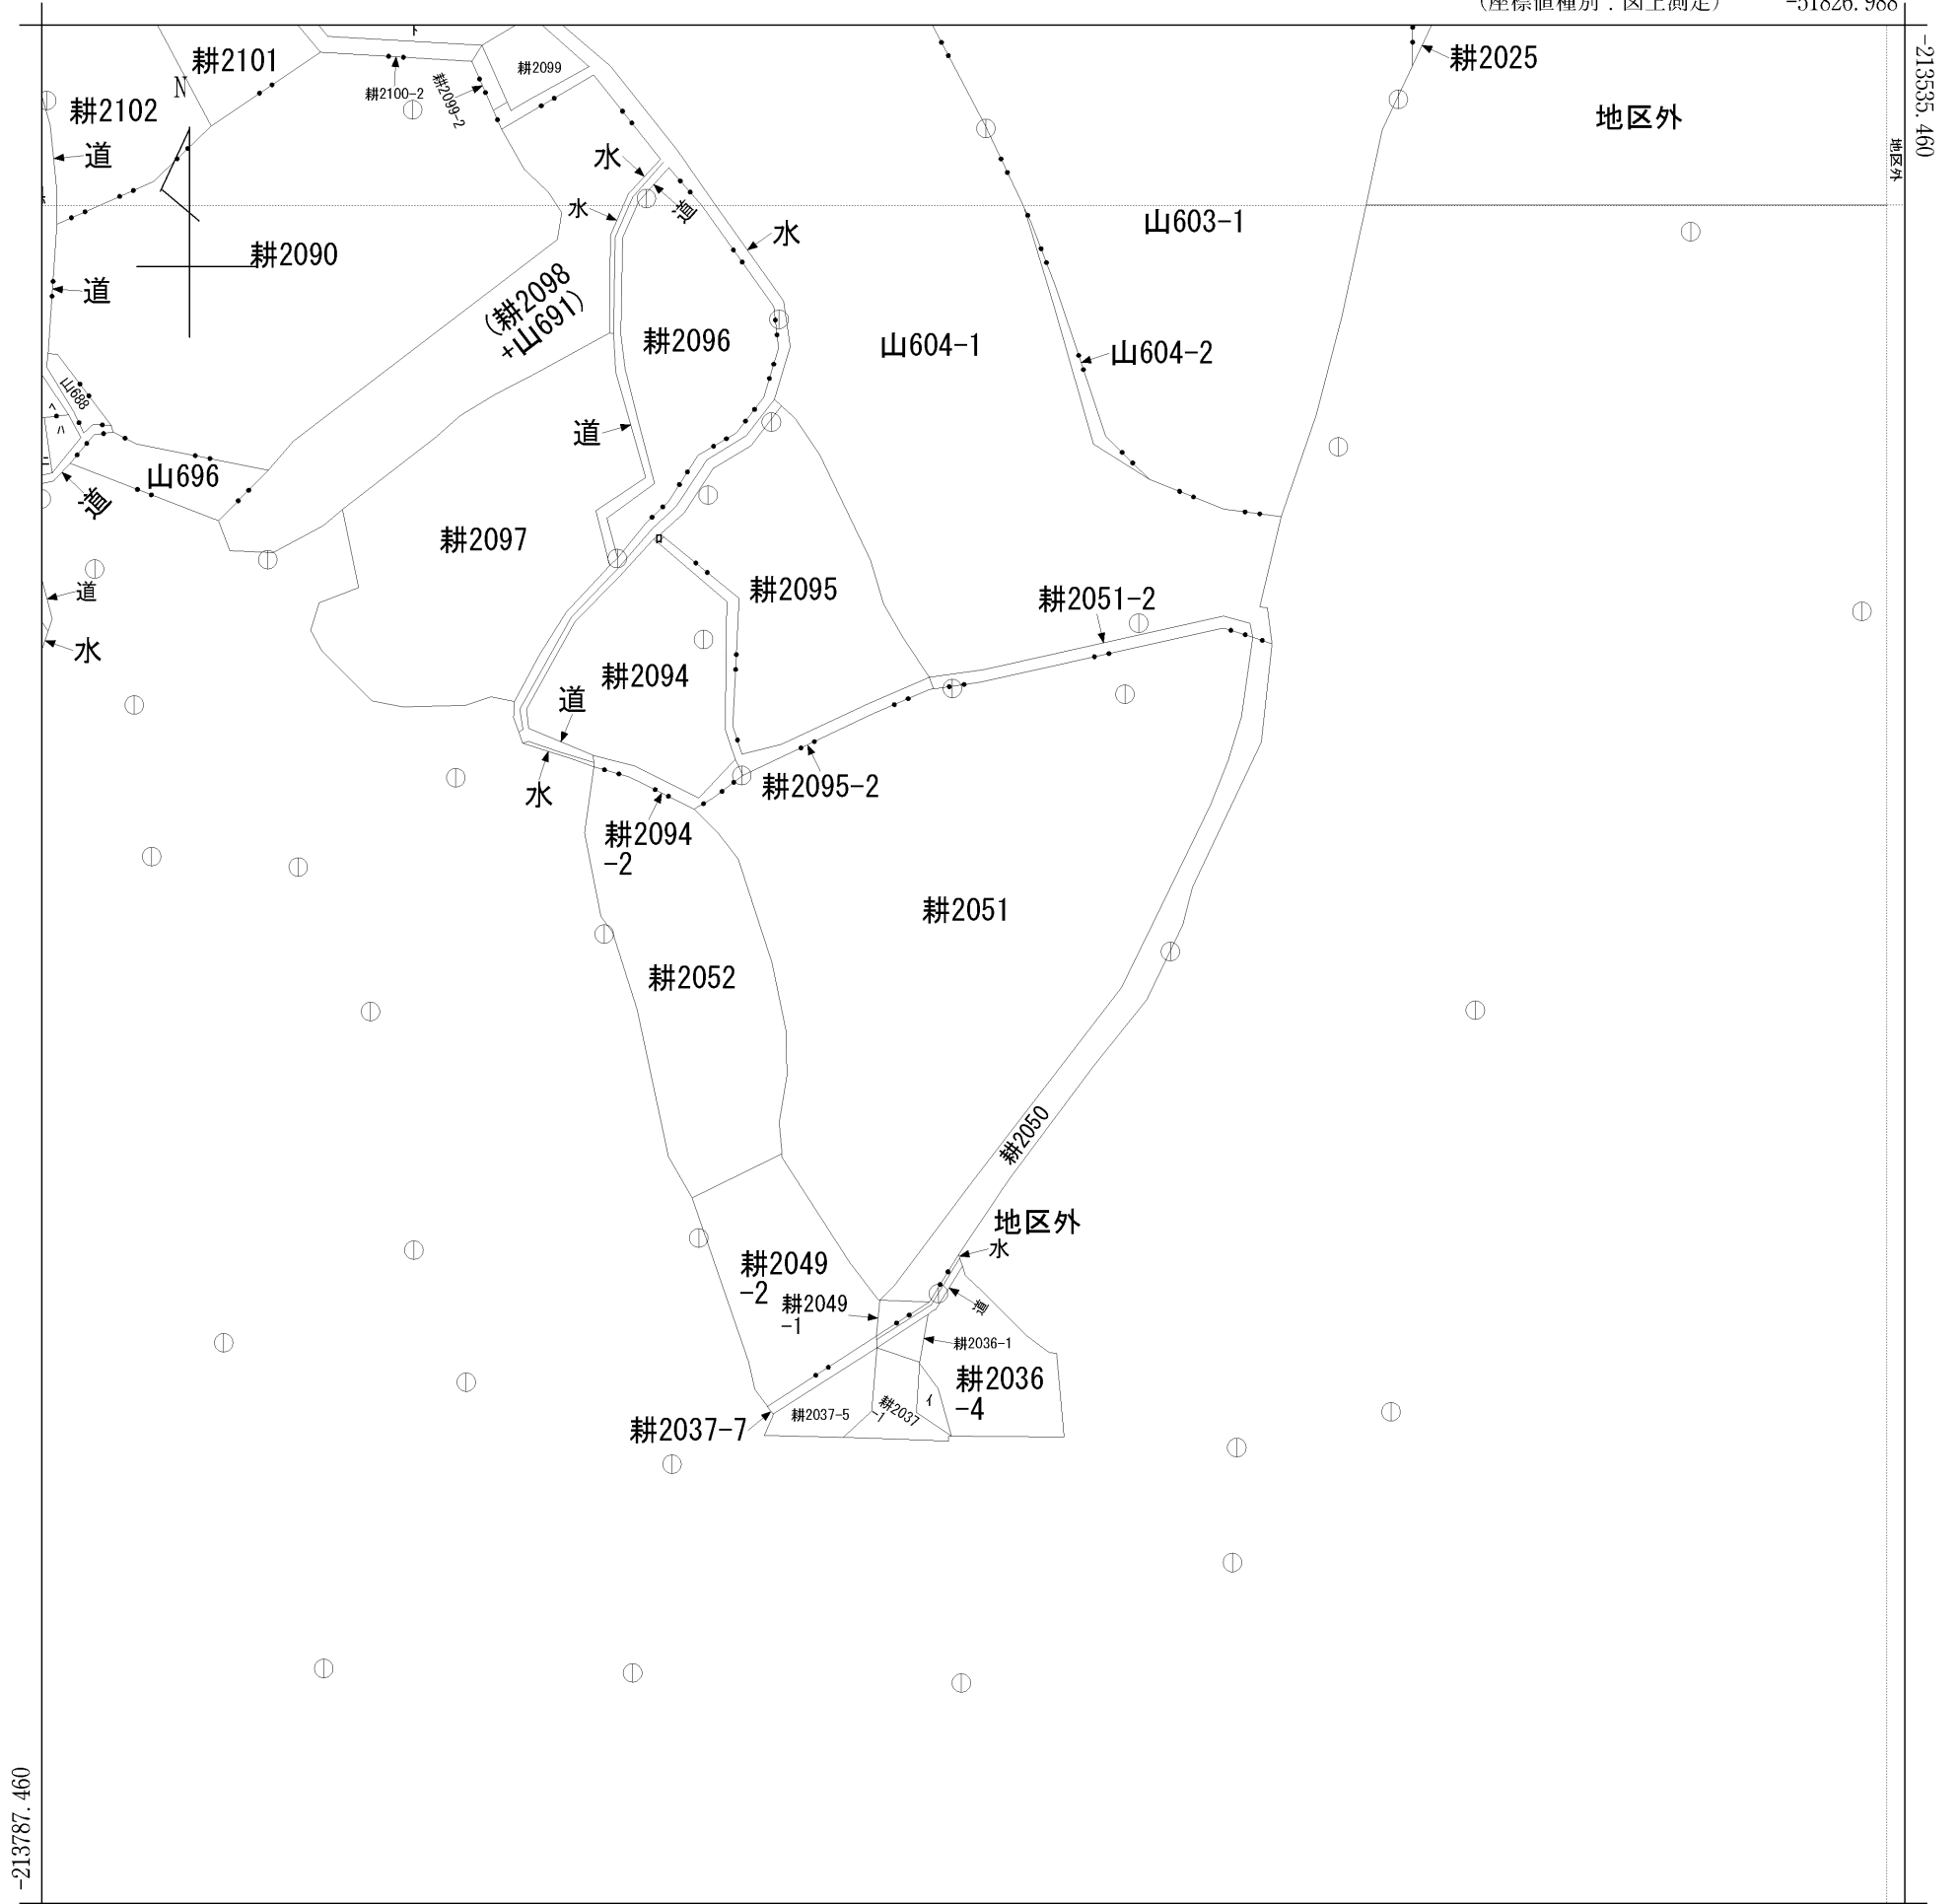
(座標値種別：図上測定)　-51826.988

-213535.460

地区外

耕2101
耕2102
N
耕2100-2
耕2099-2
耕2099
耕2025
地区外
道
水
水
道
水
耕2090
道
(耕2098+山691)
耕2096
山603-1
山604-1
山604-2
山688
道
山696
道
耕2097
道
水
耕2095
耕2051-2
耕2094
道
水
耕2095-2
耕2094-2
耕2051
耕2052
耕2050
地区外
水
耕2049-2
耕2049-1
道
耕2036-1
耕2036-4
イ
耕2037-7
耕2037-5
耕2037-1

-213787.460